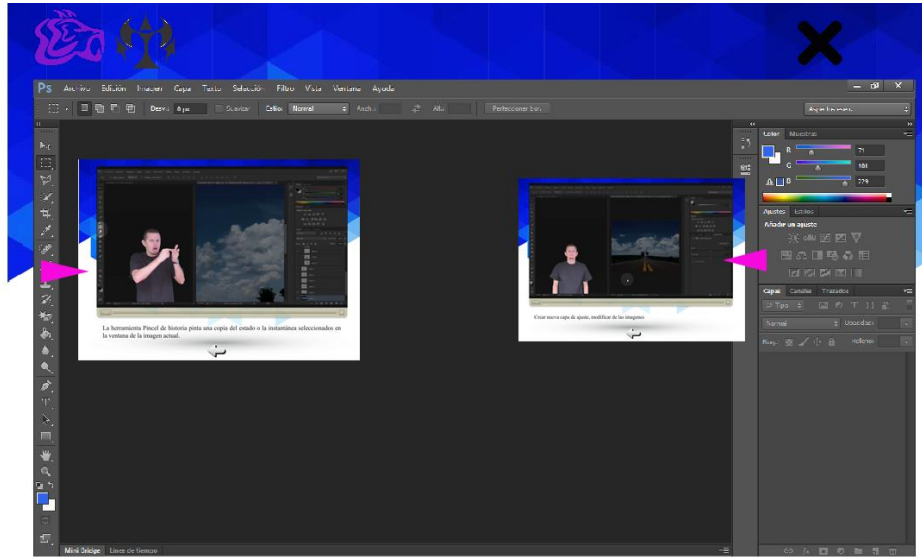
Ps Archivo Edición Imagen Capa Texto Selección Filtro Vista Ventana Ayuda

Desvan: 0 px Suavizar Estilo: Normal Anch.: Alt.: Perfeccionar borde

Color Muestras

R 71

G 101

B 279

Ajustes Estilos

Añadir un ajuste

Capas Canales Trazados

Tipo

Normal Opacidad:

Bloq.: Relleno:

La herramienta Pincel de historia pinta una copia del estado o la instantánea seleccionados en la ventana de la imagen actual.

Crear nueva capa de ajuste, modificar de las imagenes

Mini Bridge Línea de tiempo